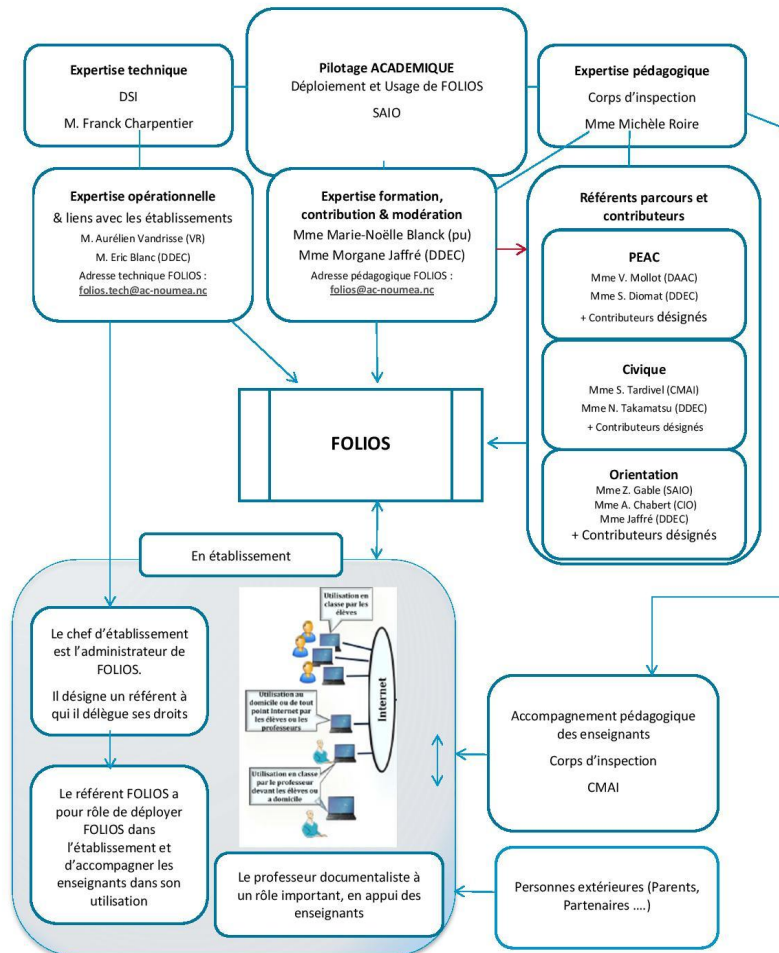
Expertise technique
DSI
M. Franck Charpentier

Pilotage ACADEMIQUE
Déploiement et Usage de FOLIOS
SAIO

Expertise pédagogique
Corps d'inspection
Mme Michèle Roire

Expertise opérationnelle
& liens avec les établissements
M. Aurélien Vandrisse (VR)
M. Eric Blanc (DDEC)
Adresse technique FOLIOS :
folios.tech@ac-noumea.nc

Expertise formation, contribution & modération
Mme Marie-Noëlle Blanck (pu)
Mme Morgane Jaffré (DDEC)
Adresse pédagogique FOLIOS :
folios@ac-noumea.nc

Référents parcours et contributeurs

PEAC
Mme V. Mollot (DAAC)
Mme S. Diomat (DDEC)
+ Contributeurs désignés

Civique
Mme S. Tardivel (CMAI)
Mme N. Takamatsu (DDEC)
+ Contributeurs désignés

Orientation
Mme Z. Gable (SAIO)
Mme A. Chabert (CIO)
Mme Jaffré (DDEC)
+ Contributeurs désignés

FOLIOS

En établissement

Le chef d'établissement est l'administrateur de FOLIOS.

Il désigne un référent à qui il délègue ses droits

Le référent FOLIOS a pour rôle de déployer FOLIOS dans l'établissement et d'accompagner les enseignants dans son utilisation

Utilisation en classe par les élèves

Utilisation au domicile ou de tout point Internet par les élèves ou les professeurs

Utilisation en classe par le professeur devant les élèves ou à domicile

Internet

Accompagnement pédagogique des enseignants
Corps d'inspection
CMAI

Le professeur documentaliste à un rôle important, en appui des enseignants

Personnes extérieures (Parents, Partenaires ….)